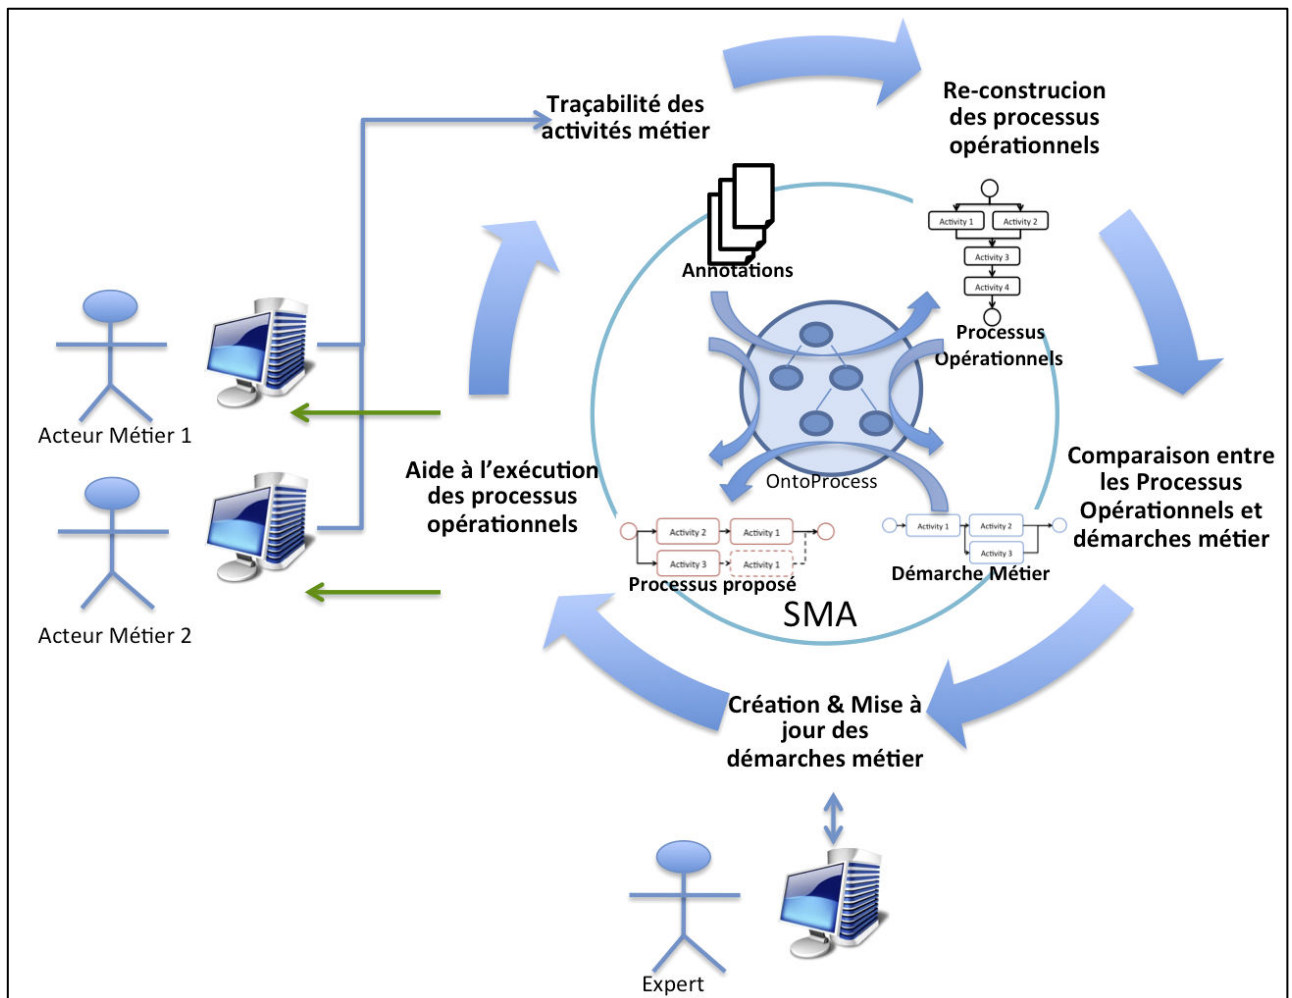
Traçabilité des activités métier

Re-construcion des processus opérationnels

Annotations

Activity 1
Activity 2
Activity 3
Activity 4

Processus Opérationnels

Acteur Métier 1

Aide à l'exécution des processus opérationnels

OntoProcess

Comparaison entre les Processus Opérationnels et démarches métier

Activity 2
Activity 1
Activity 3
Activity 1
Processus proposé

Activity 1
Activity 2
Activity 3
Démarche Métier

SMA

Acteur Métier 2

Création & Mise à jour des démarches métier

Expert